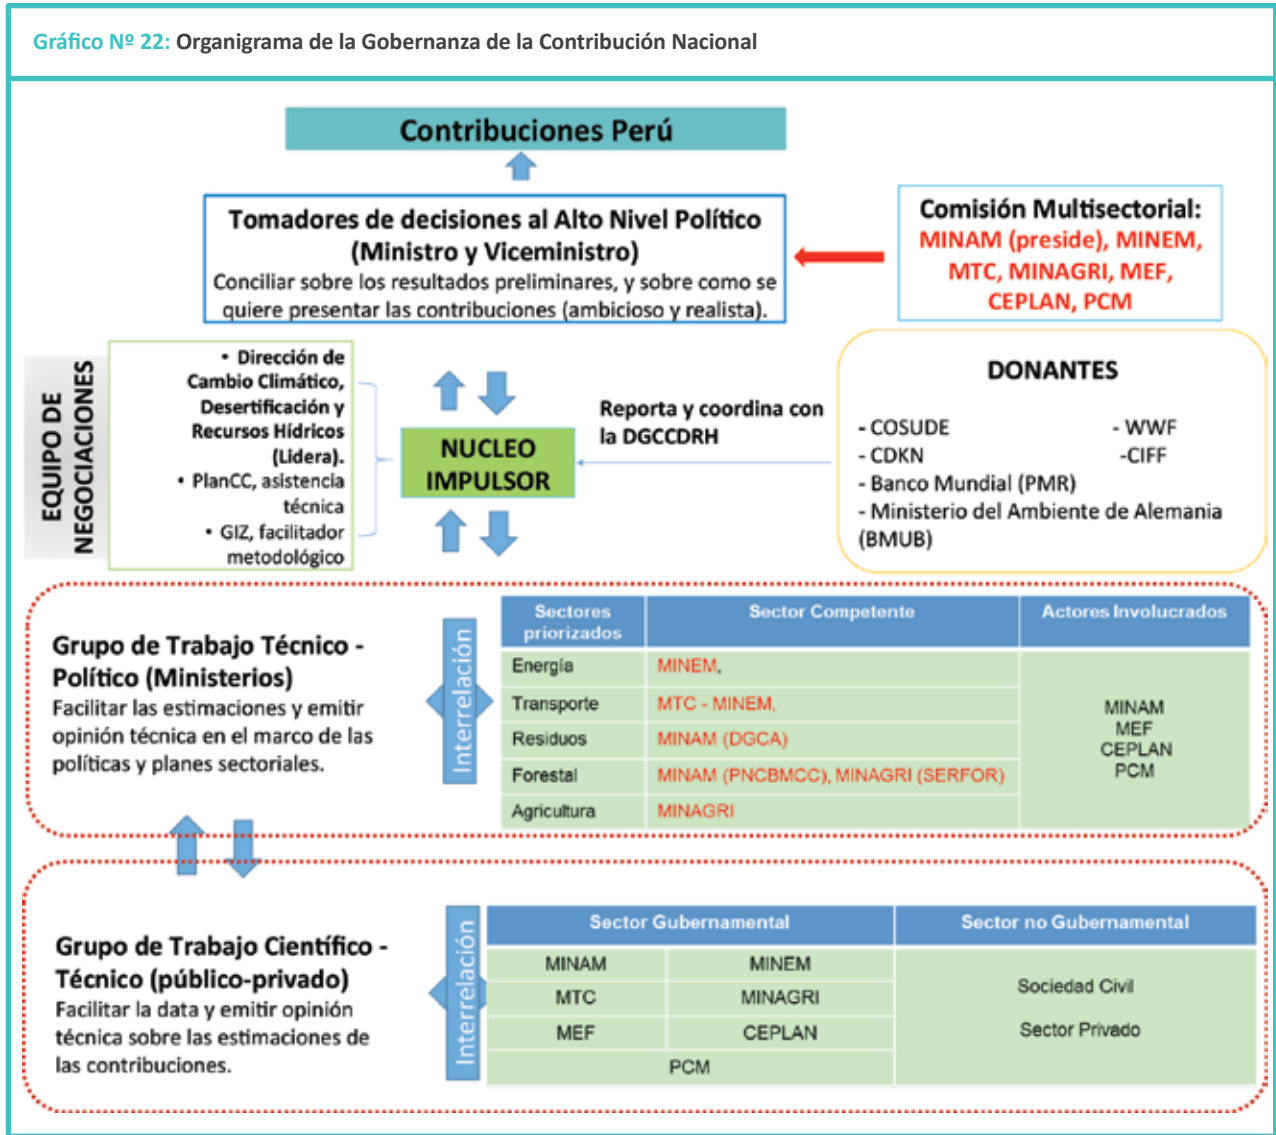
Gráfico Nº 22: Organigrama de la Gobernanza de la Contribución Nacional

Contribuciones Perú

Tomadores de decisiones al Alto Nivel Político (Ministro y Viceministro)
Conciliar sobre los resultados preliminares, y sobre como se quiere presentar las contribuciones (ambicioso y realista).

Comisión Multisectorial:
MINAM (preside), MINEM, MTC, MINAGRI, MEF, CEPLAN, PCM

EQUIPO DE NEGOCIACIONES

• Dirección de Cambio Climático, Desertificación y Recursos Hídricos (Lidera).
• PlanCC, asistencia técnica
• GIZ, facilitador metodológico

NUCLEO IMPULSOR

Reporta y coordina con la DGCCDRH

DONANTES
- COSUDE
- CDKN
- Banco Mundial (PMR)
- Ministerio del Ambiente de Alemania (BMUB)
- WWF
-CIFF

Grupo de Trabajo Técnico - Político (Ministerios)
Facilitar las estimaciones y emitir opinión técnica en el marco de las políticas y planes sectoriales.

Interrelación

| Sectores priorizados | Sector Competente | Actores Involucrados |
|---|---|---|
| Energía | MINEM, | MINAM MEF CEPLAN PCM |
| Transporte | MTC - MINEM, | |
| Residuos | MINAM (DGCA) | |
| Forestal | MINAM (PNCBMCC), MINAGRI (SERFOR) | |
| Agricultura | MINAGRI | |

Grupo de Trabajo Científico - Técnico (público-privado)
Facilitar la data y emitir opinión técnica sobre las estimaciones de las contribuciones.

Interrelación

| Sector Gubernamental | | Sector no Gubernamental |
|---|---|---|
| MINAM | MINEM | Sociedad Civil |
| MTC | MINAGRI | |
| MEF | CEPLAN | Sector Privado |
| PCM | | |